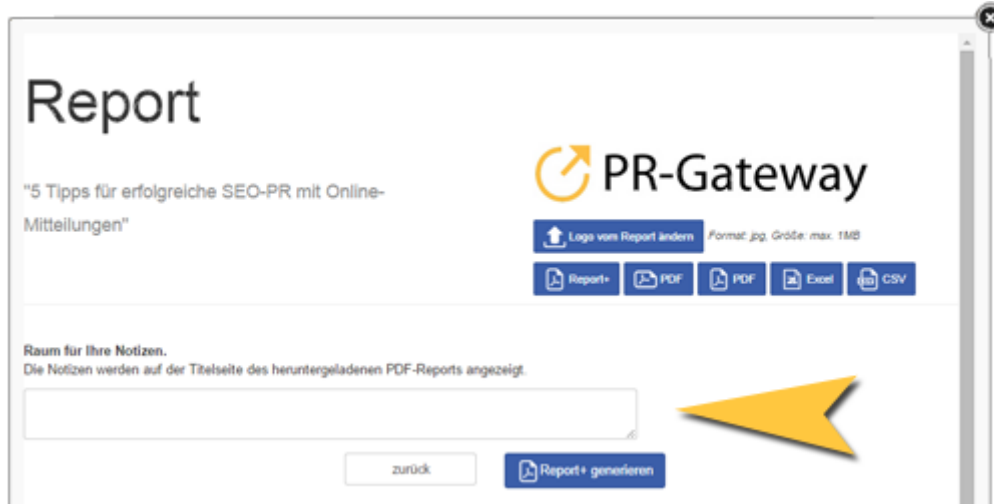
Report

"5 Tipps für erfolgreiche SEO-PR mit Online-Mitteilungen"

PR-Gateway

Logo vom Report ändern Format: jpg, Größe: max. 1MB

Report+ PDF PDF Excel CSV

Raum für Ihre Notizen.
Die Notizen werden auf der Titelseite des heruntergeladenen PDF-Reports angezeigt.

zurück

Report+ generieren